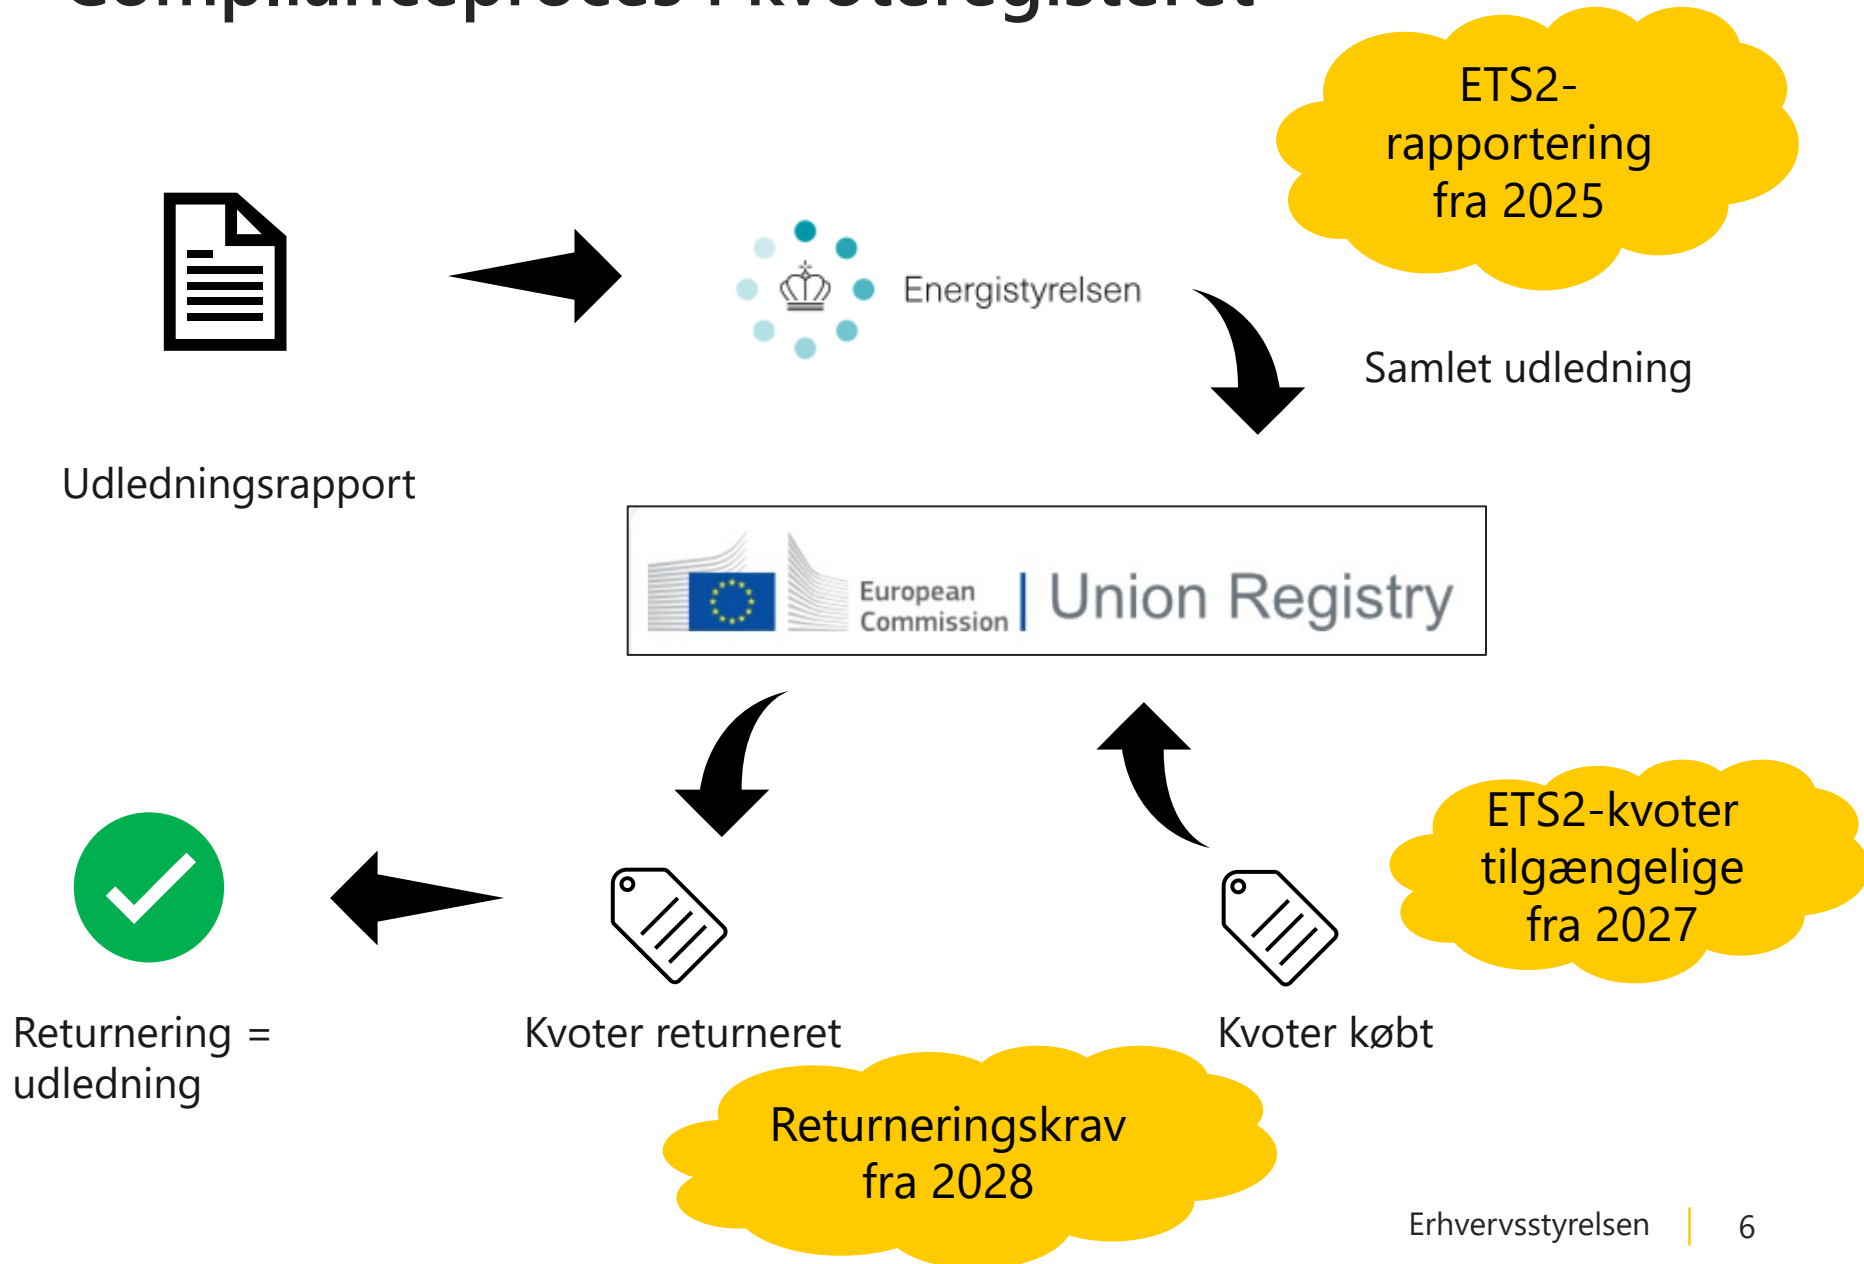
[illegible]

ETS2-rapportering fra 2025

Energistyrelsen

Samlet udledning

Udledningsrapport

European Commission | Union Registry

ETS2-kvoter tilgængelige fra 2027

Returnering = udledning

Kvoter returneret

Kvoter købt

Returneringskrav fra 2028

Erhvervsstyrelsen | 6